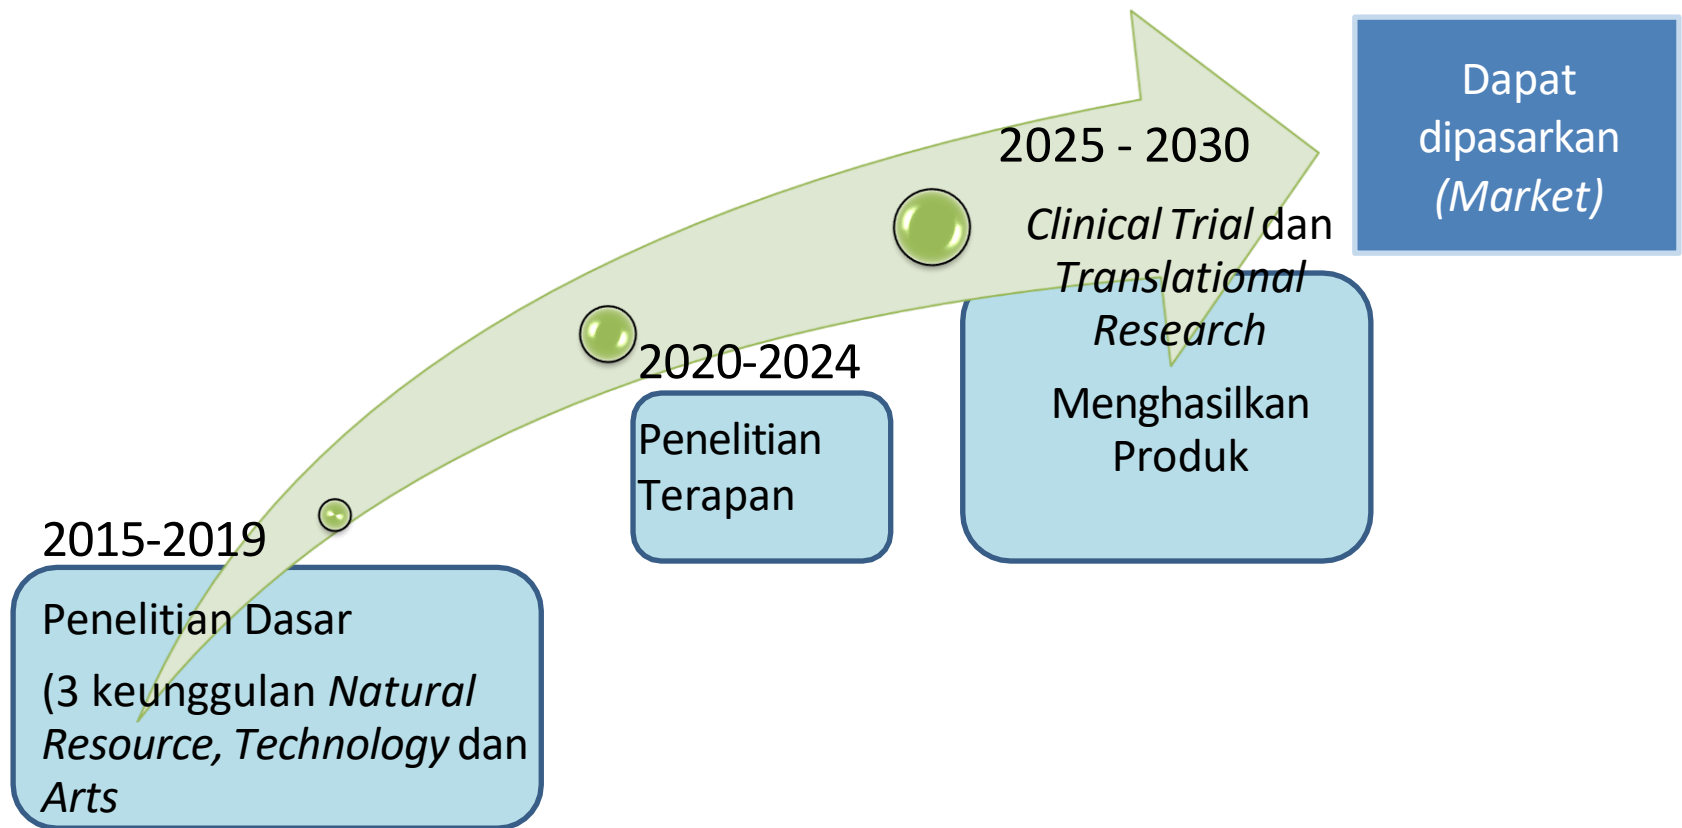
2015-2019

Penelitian Dasar

(3 keunggulan *Natural Resource, Technology* dan *Arts*

2020-2024

Penelitian Terapan

2025 - 2030

*Clinical Trial* dan *Translational Research*

Menghasilkan Produk

Dapat dipasarkan *(Market)*